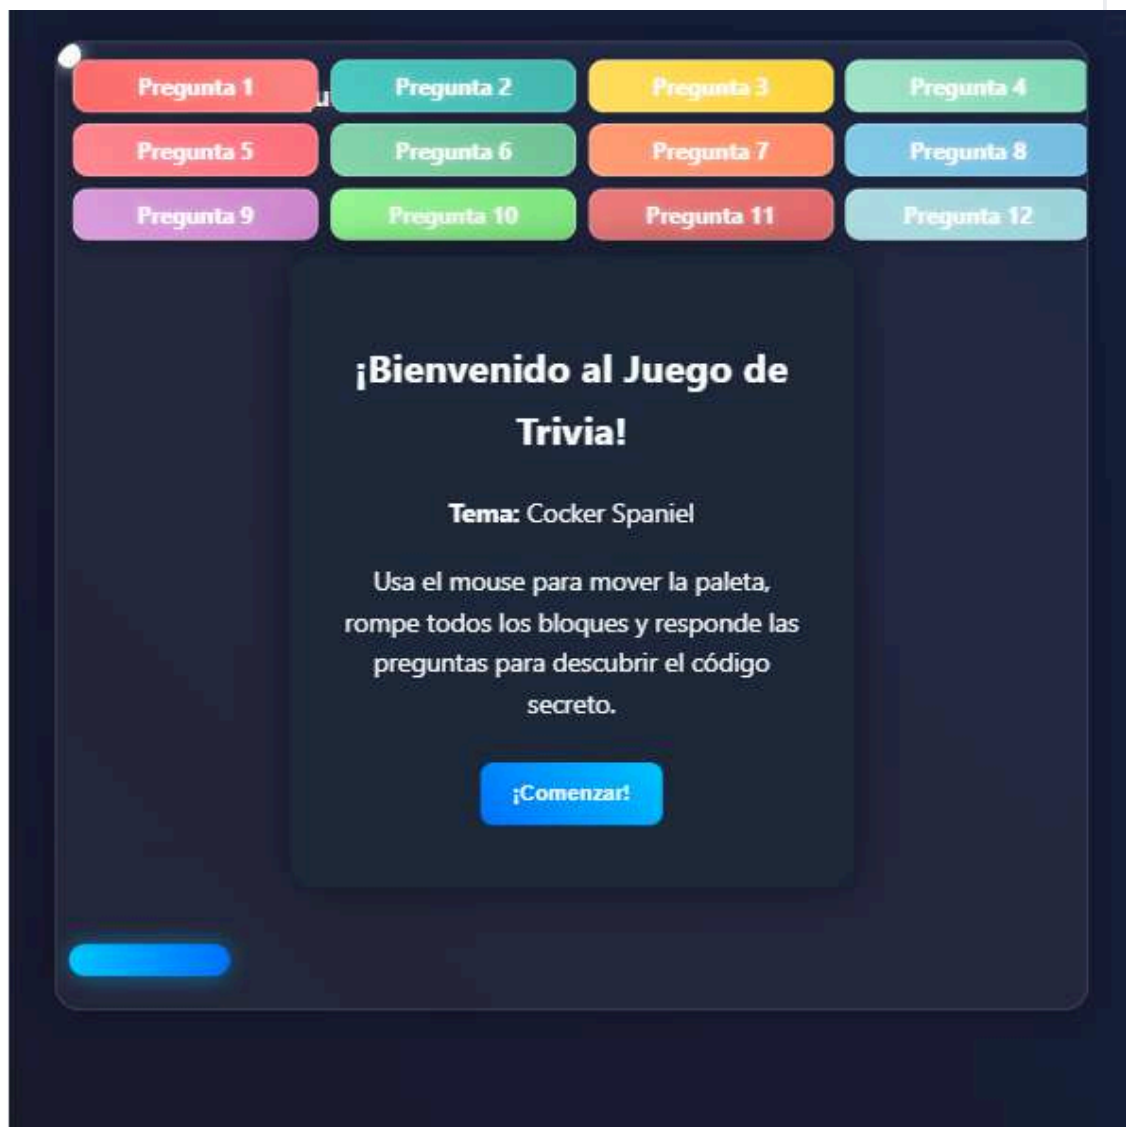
Pregunta 1
Pregunta 2
Pregunta 3
Pregunta 4
Pregunta 5
Pregunta 6
Pregunta 7
Pregunta 8
Pregunta 9
Pregunta 10
Pregunta 11
Pregunta 12

¡Bienvenido al Juego de Trivia!

**Tema:** Cocker Spaniel

Usa el mouse para mover la paleta, rompe todos los bloques y responde las preguntas para descubrir el código secreto.

¡Comenzar!